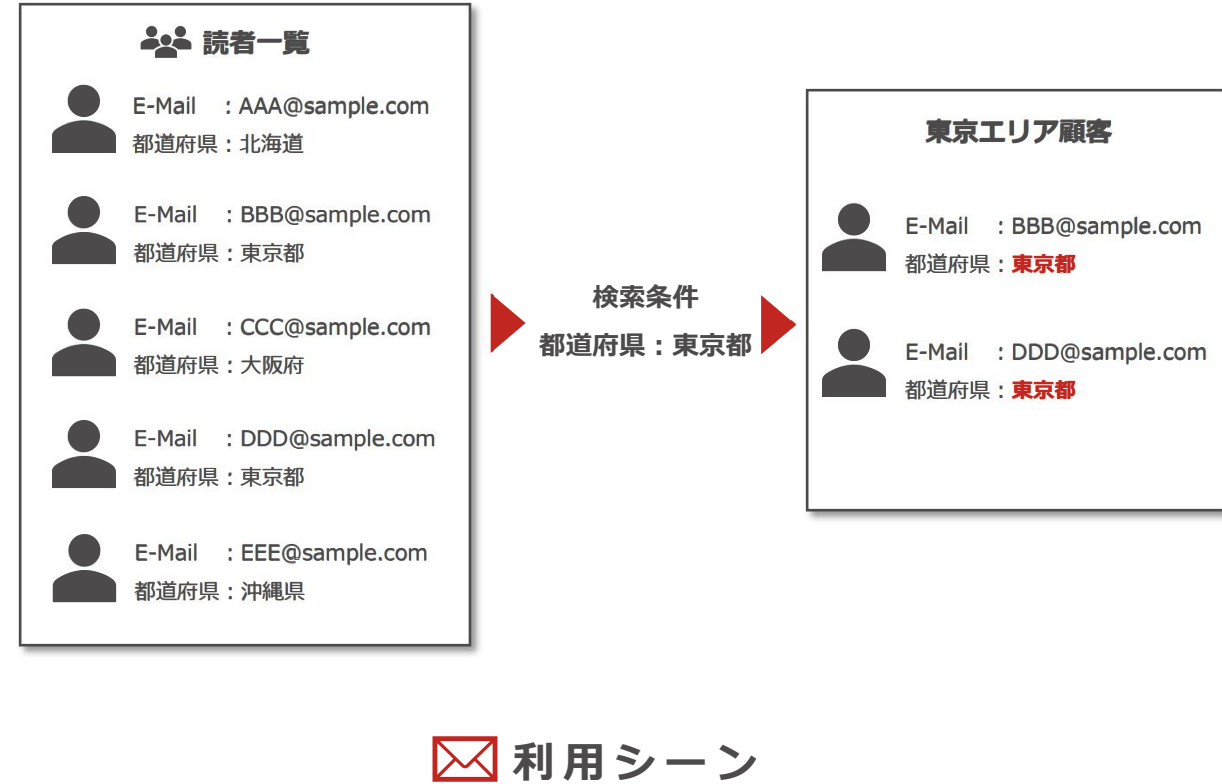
読者一覧

E-Mail : AAA@sample.com
都道府県：北海道

E-Mail : BBB@sample.com
都道府県：東京都

E-Mail : CCC@sample.com
都道府県：大阪府

E-Mail : DDD@sample.com
都道府県：東京都

E-Mail : EEE@sample.com
都道府県：沖縄県

検索条件
都道府県：東京都

東京エリア顧客

E-Mail : BBB@sample.com
都道府県：東京都

E-Mail : DDD@sample.com
都道府県：東京都

利用シーン